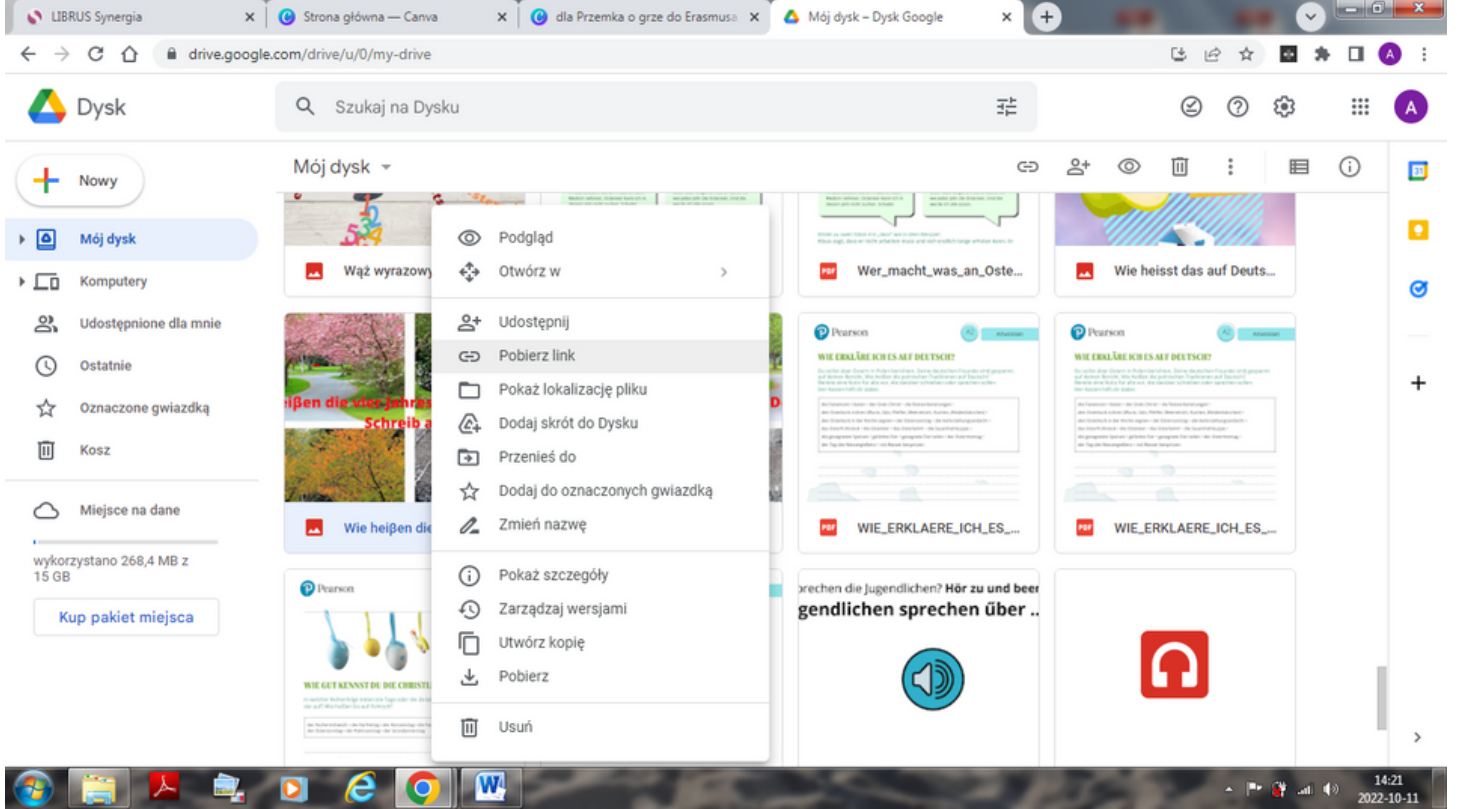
LIBRUS Synergia
Strona główna — Canva
dla Przemka o grze do Erasmusa
Mój dysk – Dysk Google

drive.google.com/drive/u/0/my-drive

Dysk
Szukaj na Dysku

Nowy
Mój dysk
Komputery
Udostępnione dla mnie
Ostatnie
Oznaczone gwiazdką
Kosz
Miejsce na dane
wykorzystano 268,4 MB z 15 GB
Kup pakiet miejsca

Mój dysk

Wąż wyrazowy
Wer_macht_was_an_Oste...
Wie heisst das auf Deuts...
heißen die vier Jahres
Schreib a
Wie heißen die
Pearson
WIE ERKLÄRE ICH ES AUF DEUTSCH?
WIE_ERKLAERE_ICH_ES_...
Pearson
WIE ERKLÄRE ICH ES AUF DEUTSCH?
WIE_ERKLAERE_ICH_ES_...
Pearson
WIE GUT KENNST DU DIE CHRISTL
prechen die Jugendlichen? Hör zu und bee
gendlichen sprechen über ...

Podgląd
Otwórz w
Udostępnij
Pobierz link
Pokaż lokalizację pliku
Dodaj skrót do Dysku
Przenieś do
Dodaj do oznaczonych gwiazdką
Zmień nazwę
Pokaż szczegóły
Zarządzaj wersjami
Utwórz kopię
Pobierz
Usuń

14:21
2022-10-11